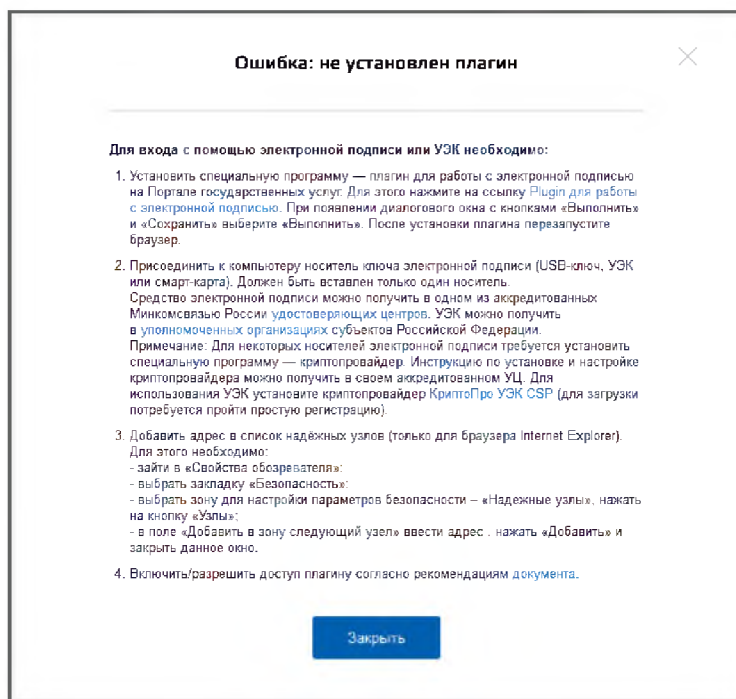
Ошибка: не установлен плагин

Для входа с помощью электронной подписи или УЭК необходимо:

1. Установить специальную программу — плагин для работы с электронной подписью на Портале государственных услуг. Для этого нажмите на ссылку Plugin для работы с электронной подписью. При появлении диалогового окна с кнопками «Выполнить» и «Сохранить» выберите «Выполнить». После установки плагина перезапустите браузер.

2. Присоединить к компьютеру носитель ключа электронной подписи (USB-ключ, УЭК или смарт-карта). Должен быть вставлен только один носитель. Средство электронной подписи можно получить в одном из аккредитованных Минкомсвязью России удостоверяющих центров. УЭК можно получить в уполномоченных организациях субъектов Российской Федерации. Примечание: Для некоторых носителей электронной подписи требуется установить специальную программу — криптопровайдер. Инструкцию по установке и настройке криптопровайдера можно получить в своем аккредитованном УЦ. Для использования УЭК установите криптопровайдер КриптоПро УЭК CSP (для загрузки потребуется пройти простую регистрацию).

3. Добавить адрес в список надёжных узлов (только для браузера Internet Explorer). Для этого необходимо:
- зайти в «Свойства обозревателя»;
- выбрать закладку «Безопасность»;
- выбрать зону для настройки параметров безопасности – «Надежные узлы», нажать на кнопку «Узлы»;
- в поле «Добавить в зону следующий узел» ввести адрес . нажать «Добавить» и закрыть данное окно.

4. Включить/разрешить доступ плагину согласно рекомендациям документа.

Закрыть